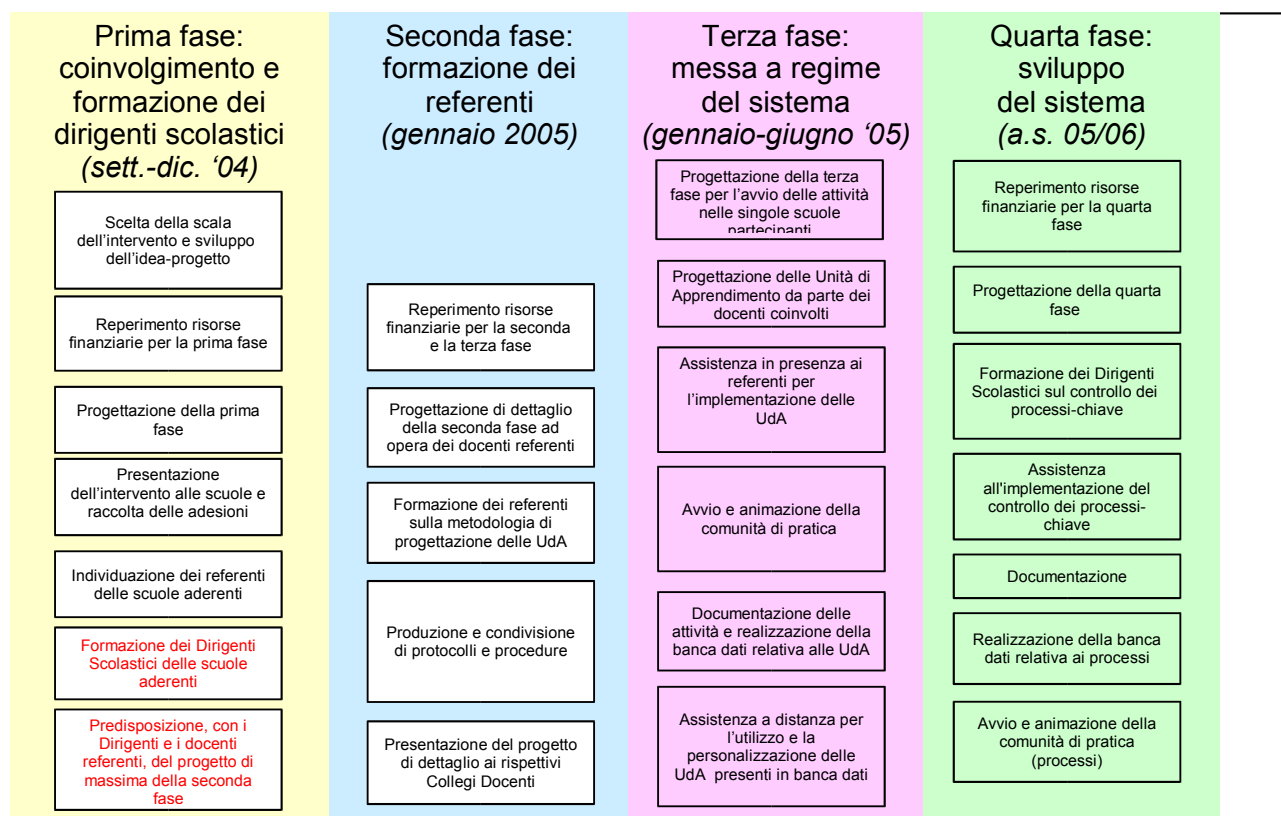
Prima fase: coinvolgimento e formazione dei dirigenti scolastici *(sett.-dic. '04)*

Scelta della scala dell'intervento e sviluppo dell'idea-progetto

Reperimento risorse finanziarie per la prima fase

Progettazione della prima fase

Presentazione dell'intervento alle scuole e raccolta delle adesioni

Individuazione dei referenti delle scuole aderenti

Formazione dei Dirigenti Scolastici delle scuole aderenti

Predisposizione, con i Dirigenti e i docenti referenti, del progetto di massima della seconda fase

Seconda fase: formazione dei referenti *(gennaio 2005)*

Reperimento risorse finanziarie per la seconda e la terza fase

Progettazione di dettaglio della seconda fase ad opera dei docenti referenti

Formazione dei referenti sulla metodologia di progettazione delle UdA

Produzione e condivisione di protocolli e procedure

Presentazione del progetto di dettaglio ai rispettivi Collegi Docenti

Terza fase: messa a regime del sistema *(gennaio-giugno '05)*

Progettazione della terza fase per l'avvio delle attività nelle singole scuole partecipanti

Progettazione delle Unità di Apprendimento da parte dei docenti coinvolti

Assistenza in presenza ai referenti per l'implementazione delle UdA

Avvio e animazione della comunità di pratica

Documentazione delle attività e realizzazione della banca dati relativa alle UdA

Assistenza a distanza per l'utilizzo e la personalizzazione delle UdA presenti in banca dati

Quarta fase: sviluppo del sistema *(a.s. 05/06)*

Reperimento risorse finanziarie per la quarta fase

Progettazione della quarta fase

Formazione dei Dirigenti Scolastici sul controllo dei processi-chiave

Assistenza all'implementazione del controllo dei processi-chiave

Documentazione

Realizzazione della banca dati relativa ai processi

Avvio e animazione della comunità di pratica (processi)